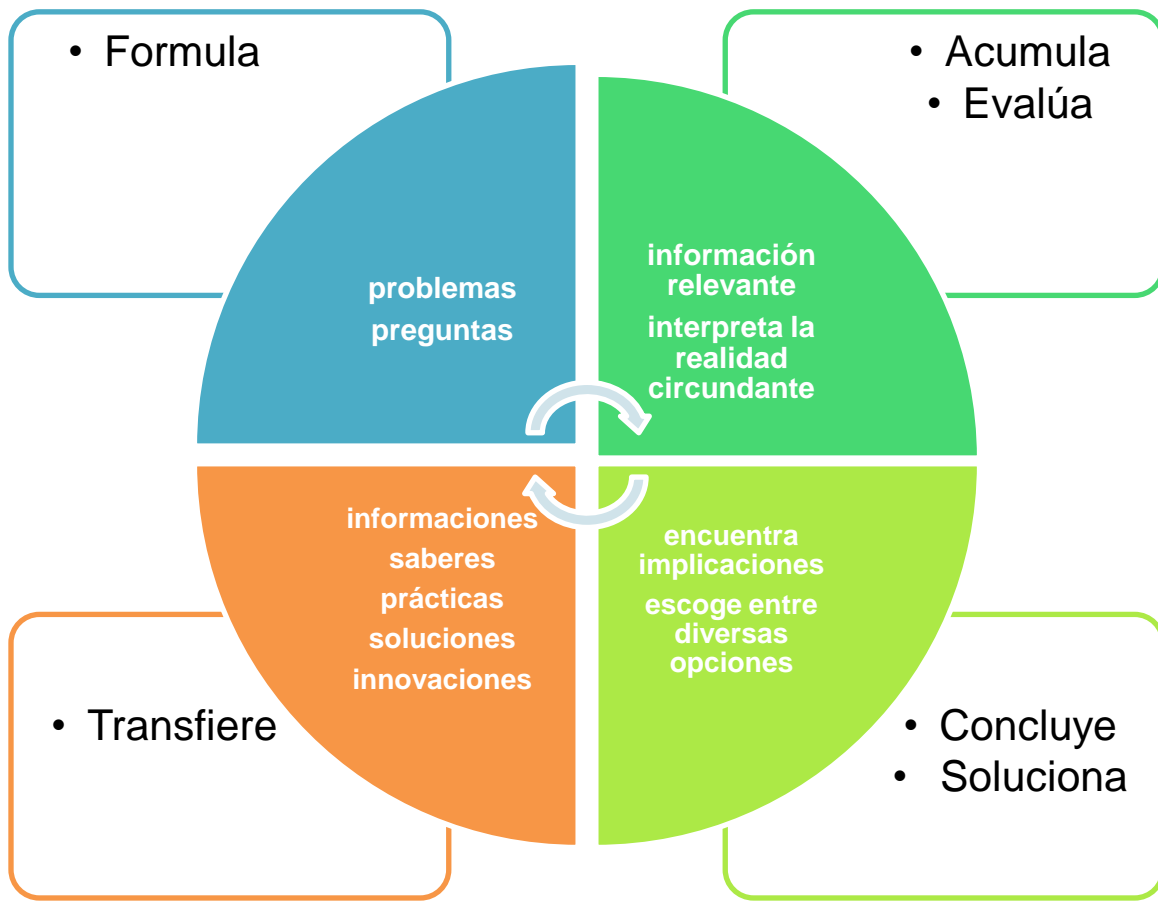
• Formula

• Acumula
• Evalúa

problemas
preguntas

información relevante
interpreta la realidad circundante

informaciones
saberes
prácticas
soluciones
innovaciones

encuentra implicaciones
escoge entre diversas opciones

• Transfiere

• Concluye
• Soluciona